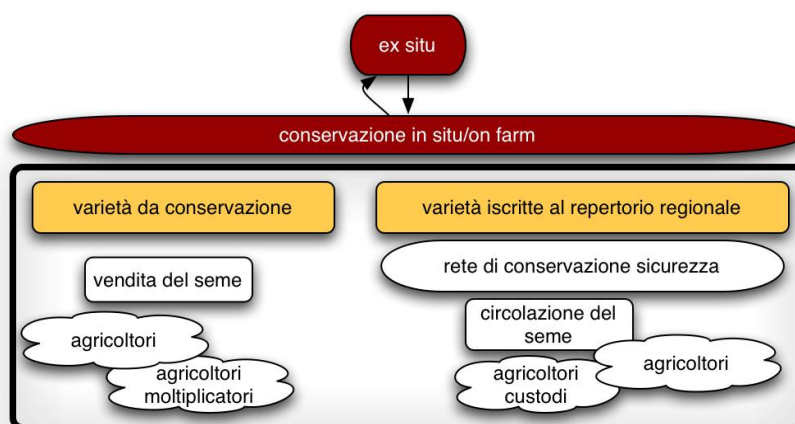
ex situ

conservazione in situ/on farm

varietà da conservazione

vendita del seme

agricoltori

agricoltori moltiplicatori

varietà iscritte al repertorio regionale

rete di conservazione sicurezza

circolazione del seme

agricoltori

agricoltori custodi